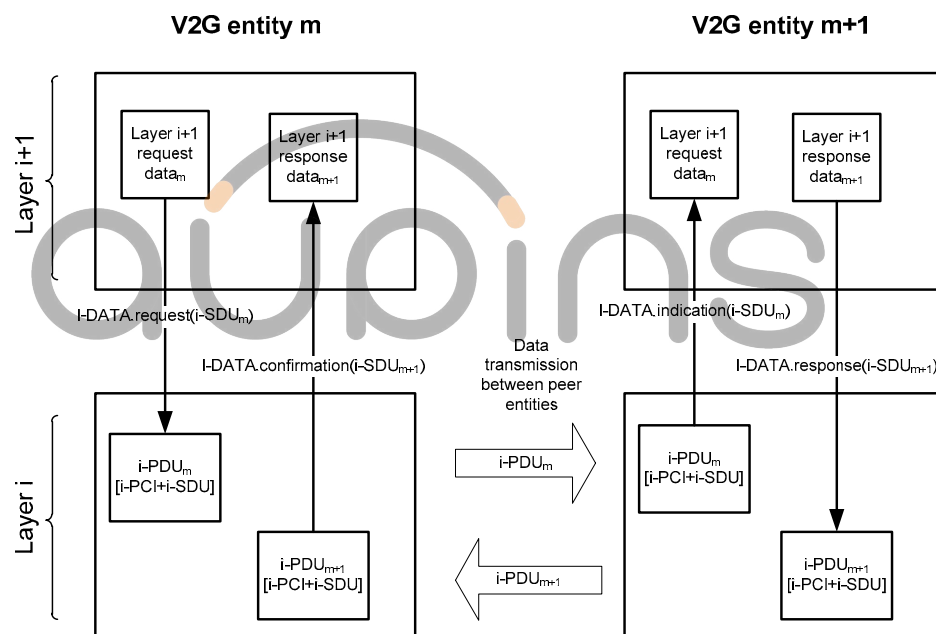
V2G entity m

V2G entity m+1

Layer i+1

Layer i+1 request data$_m$

Layer i+1 response data$_{m+1}$

Layer i+1 request data$_m$

Layer i+1 response data$_{m+1}$

aupins

I-DATA.request(i-SDU$_m$)

I-DATA.confirmation(i-SDU$_{m+1}$)

Data transmission between peer entities

I-DATA.indication(i-SDU$_m$)

I-DATA.response(i-SDU$_{m+1}$)

Layer i

i-PDU$_m$ [i-PCI+i-SDU]

i-PDU$_m$

i-PDU$_m$ [i-PCI+i-SDU]

i-PDU$_{m+1}$ [i-PCI+i-SDU]

i-PDU$_{m+1}$

i-PDU$_{m+1}$ [i-PCI+i-SDU]